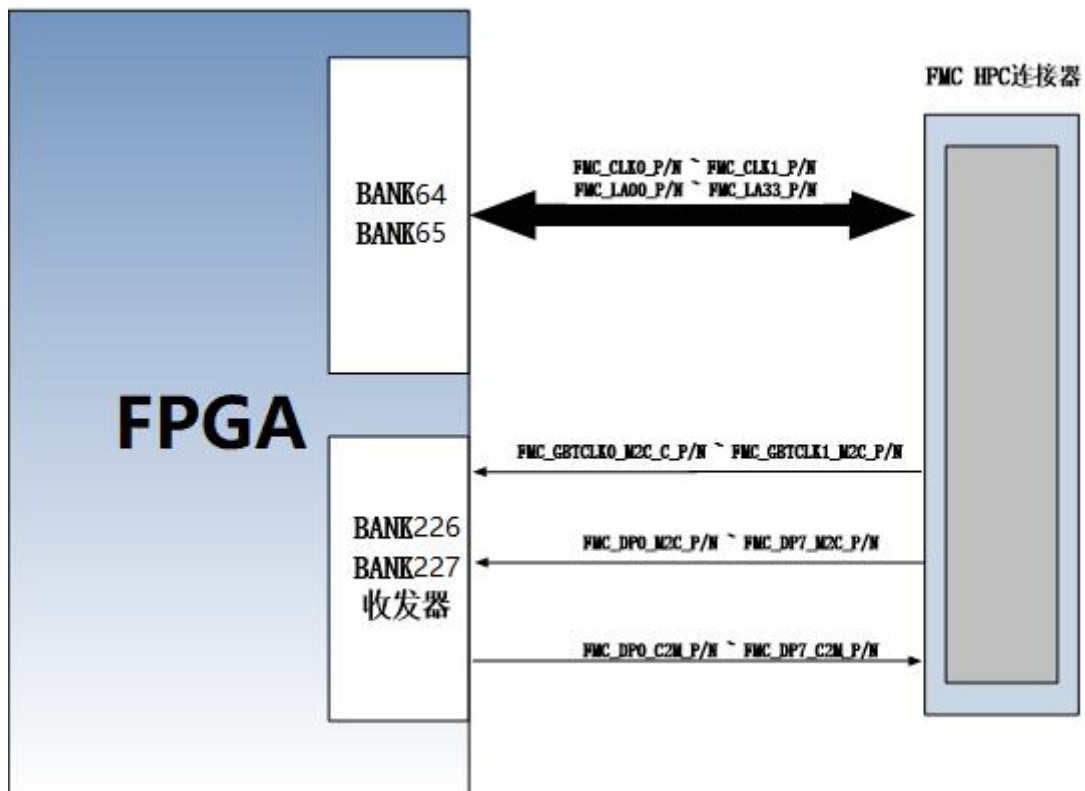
FMC HPC连接器

BANK64
BANK65

FMC_CLK0_P/N ~ FMC_CLK1_P/N
FMC_LA00_P/N ~ FMC_LA33_P/N

FPGA

BANK226
BANK227
收发器

FMC_GBTCLK0_M2C_C_P/N ~ FMC_GBTCLK1_M2C_P/N

FMC_DP0_M2C_P/N ~ FMC_DP7_M2C_P/N

FMC_DP0_C2M_P/N ~ FMC_DP7_C2M_P/N